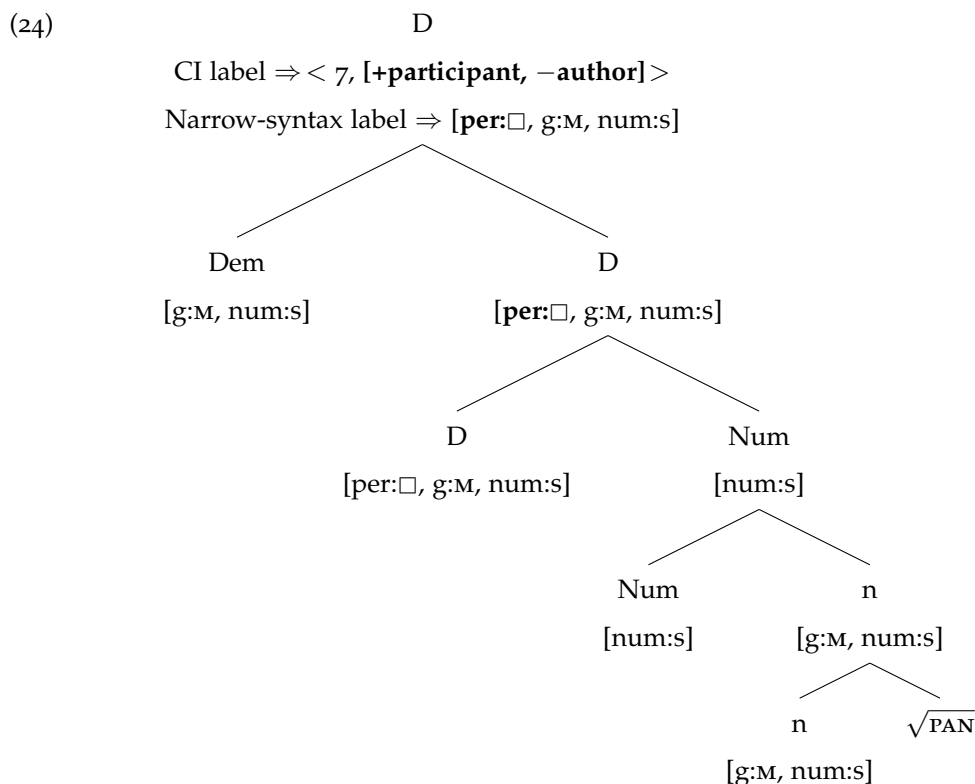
(24)

D

CI label $\Rightarrow <$ 7, **[+participant, −author]** $>$

Narrow-syntax label $\Rightarrow$ [**per:**$\square$, g:M, num:s]

Dem

[g:M, num:s]

D

[**per:**$\square$, g:M, num:s]

D

[per:$\square$, g:M, num:s]

Num

[num:s]

Num

[num:s]

n

[g:M, num:s]

n

[g:M, num:s]

$\sqrt{\text{PAN}}$